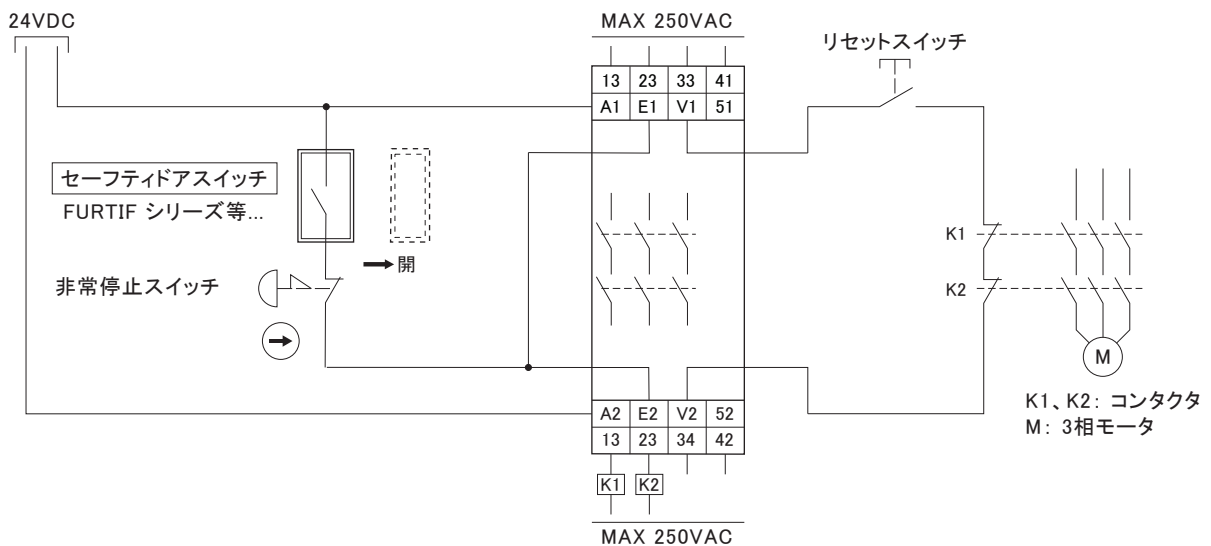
24VDC

MAX 250VAC

| 13 | 23 | 33 | 41 |
|---|---|---|---|
| A1 | E1 | V1 | 51 |

リセットスイッチ

セーフティドアスイッチ
FURTIF シリーズ等...

開

非常停止スイッチ

K1

K2

M

| A2 | E2 | V2 | 52 |
|---|---|---|---|
| 13 | 23 | 34 | 42 |

K1 K2

MAX 250VAC

K1、K2：コンタクタ
M：3相モータ